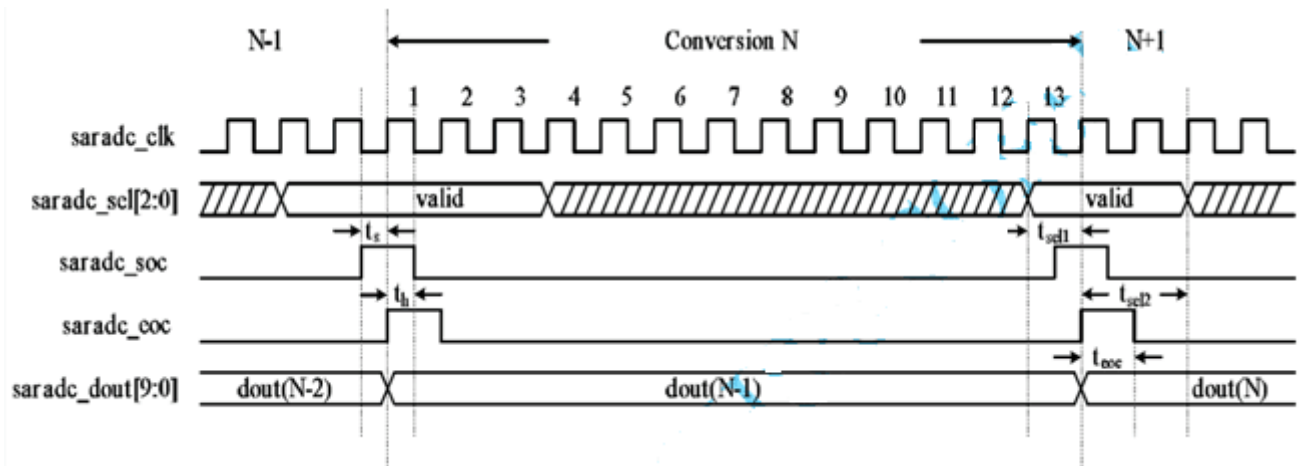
N-1

Conversion N

N+1

1 2 3 4 5 6 7 8 9 10 11 12 13

saradc_clk

saradc_sel[2:0]

valid

valid

$t_s$

$t_{sel1}$

saradc_soc

$t_h$

$t_{sel2}$

saradc_eoc

$t_{eoc}$

saradc_dout[9:0]

dout(N-2)

dout(N-1)

dout(N)